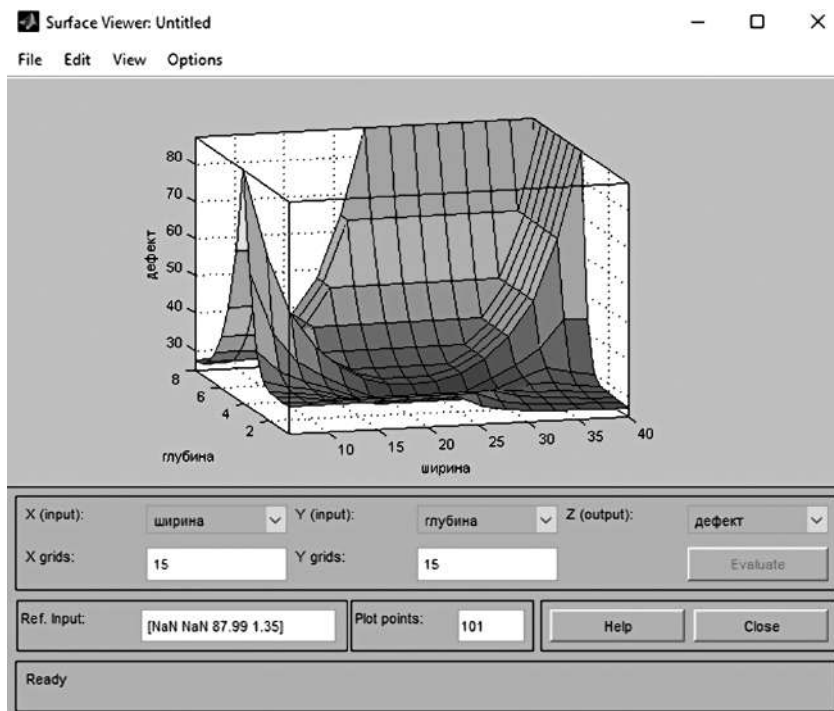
Surface Viewer: Untitled

File Edit View Options

80
70
60
50
40
30
дефект

8
6
4
2
глубина

10 15 20 25 30 35 40
ширина

X (input): ширина
Y (input): глубина
Z (output): дефект

X grids: 15
Y grids: 15
Evaluate

Ref. Input: [NaN NaN 87.99 1.35]
Plot points: 101
Help
Close

Ready